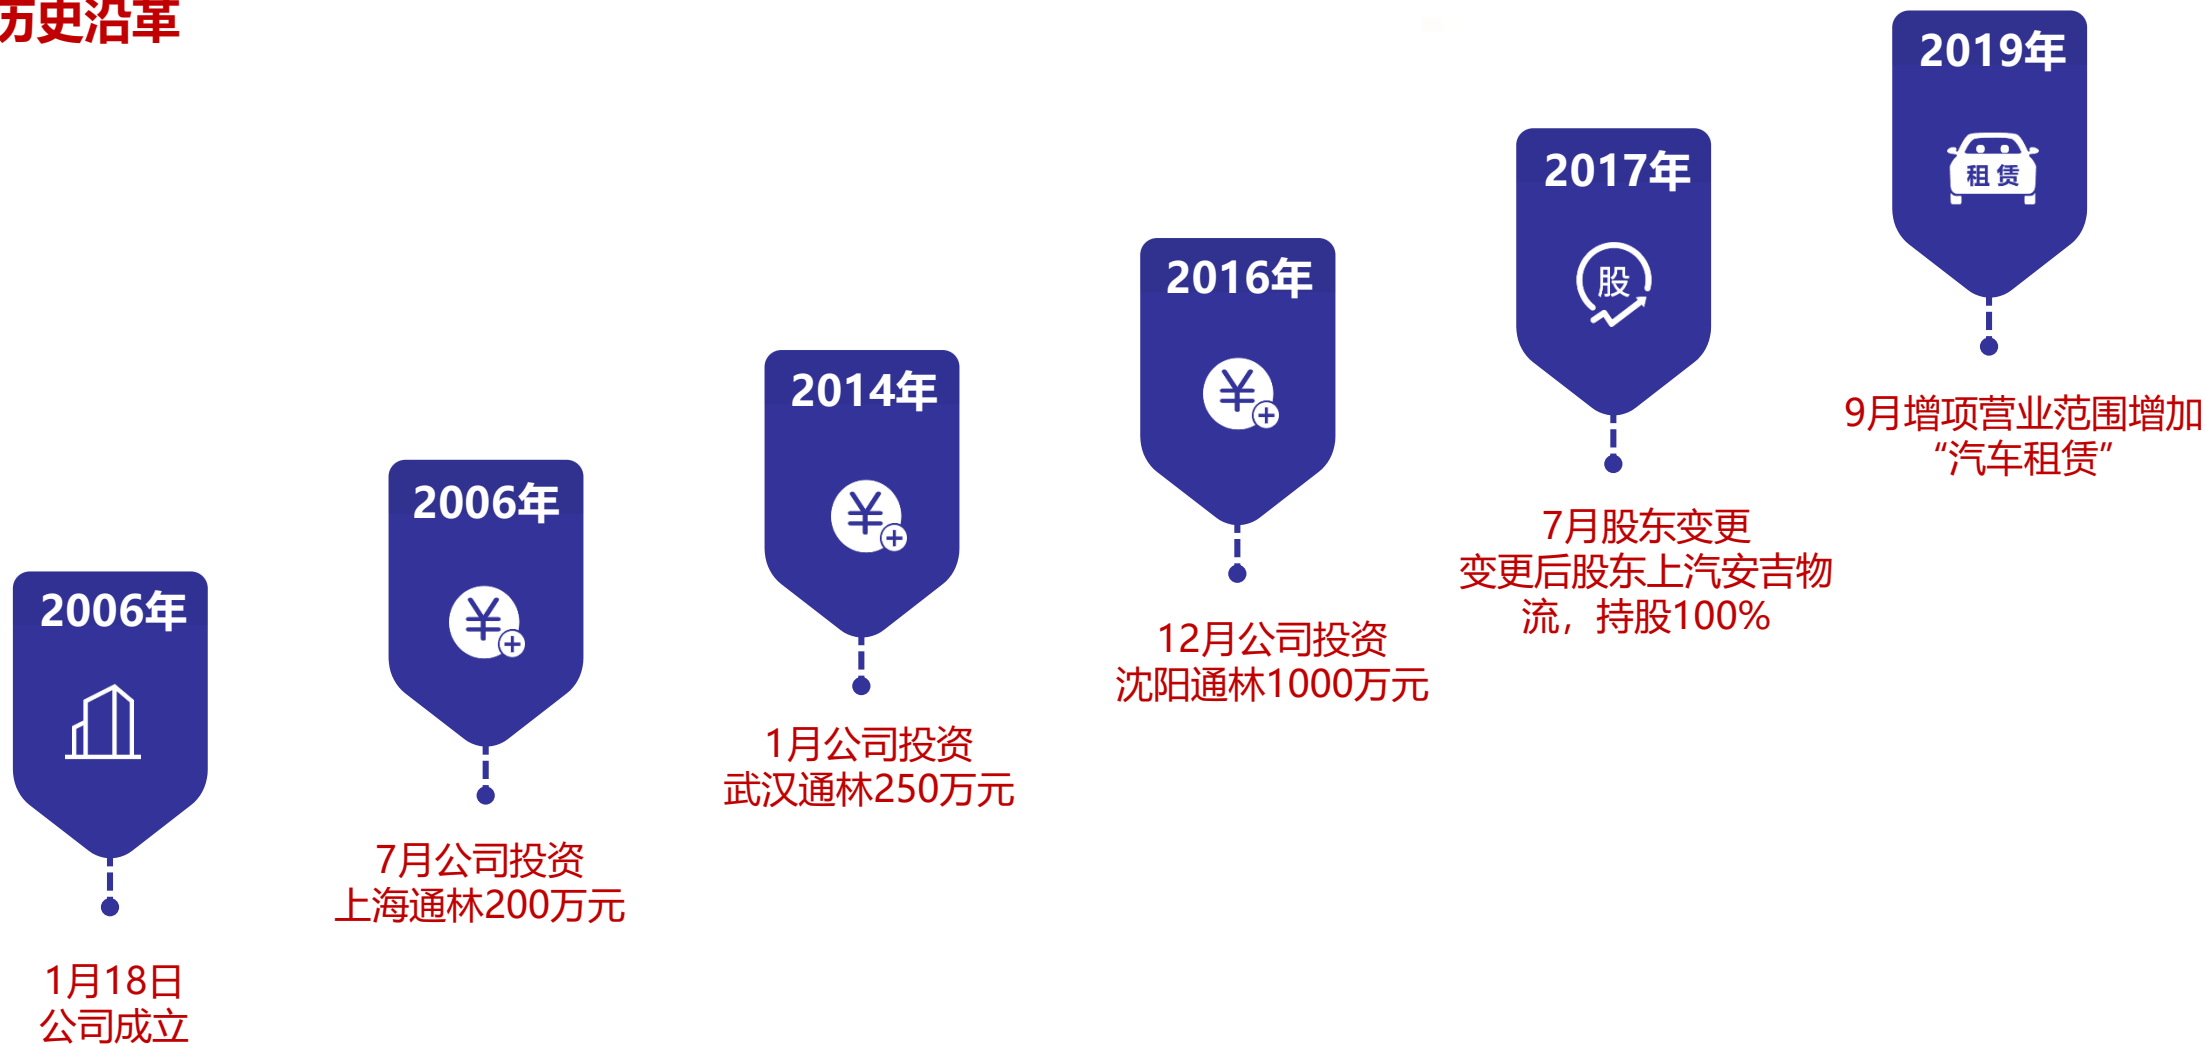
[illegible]史沿革

2006年

1月18日
公司成立

2006年
¥

7月公司投资
上海通林200万元

2014年
¥

1月公司投资
武汉通林250万元

2016年
¥

12月公司投资
沈阳通林1000万元

2017年
股

7月股东变更
变更后股东上汽安吉物流，持股100%

2019年
租赁

9月增项营业范围增加
"汽车租赁"